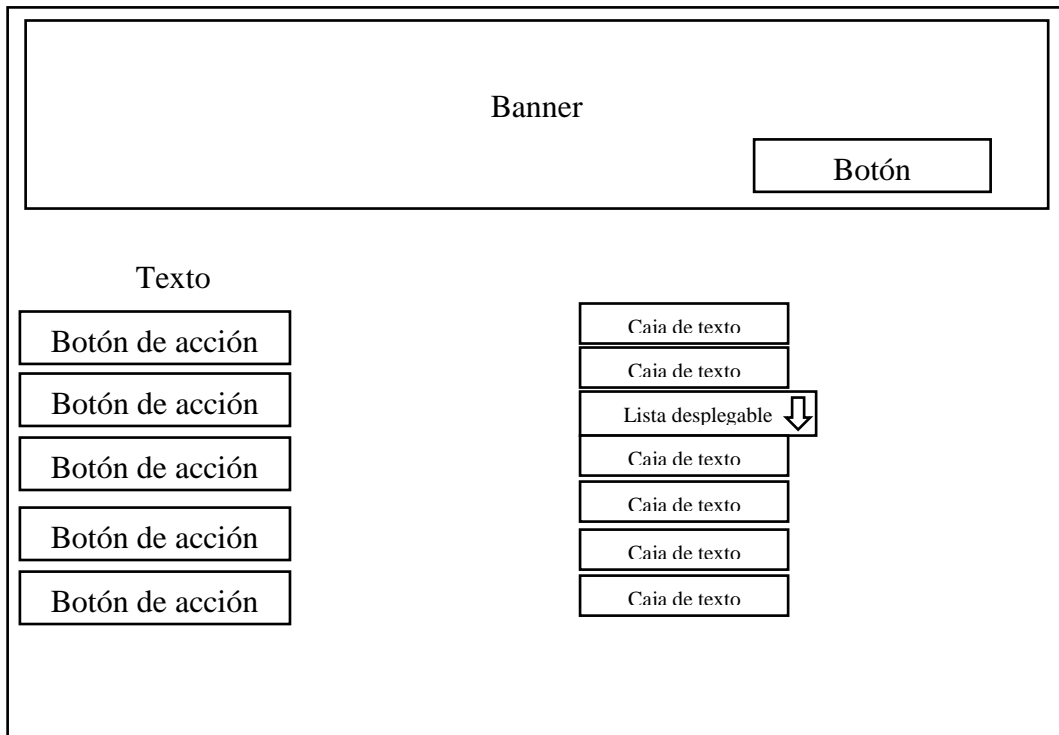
Banner

Botón

Texto

Botón de acción

Botón de acción

Botón de acción

Botón de acción

Botón de acción

Caja de texto

Caja de texto

Lista desplegable

Caja de texto

Caja de texto

Caja de texto

Caja de texto